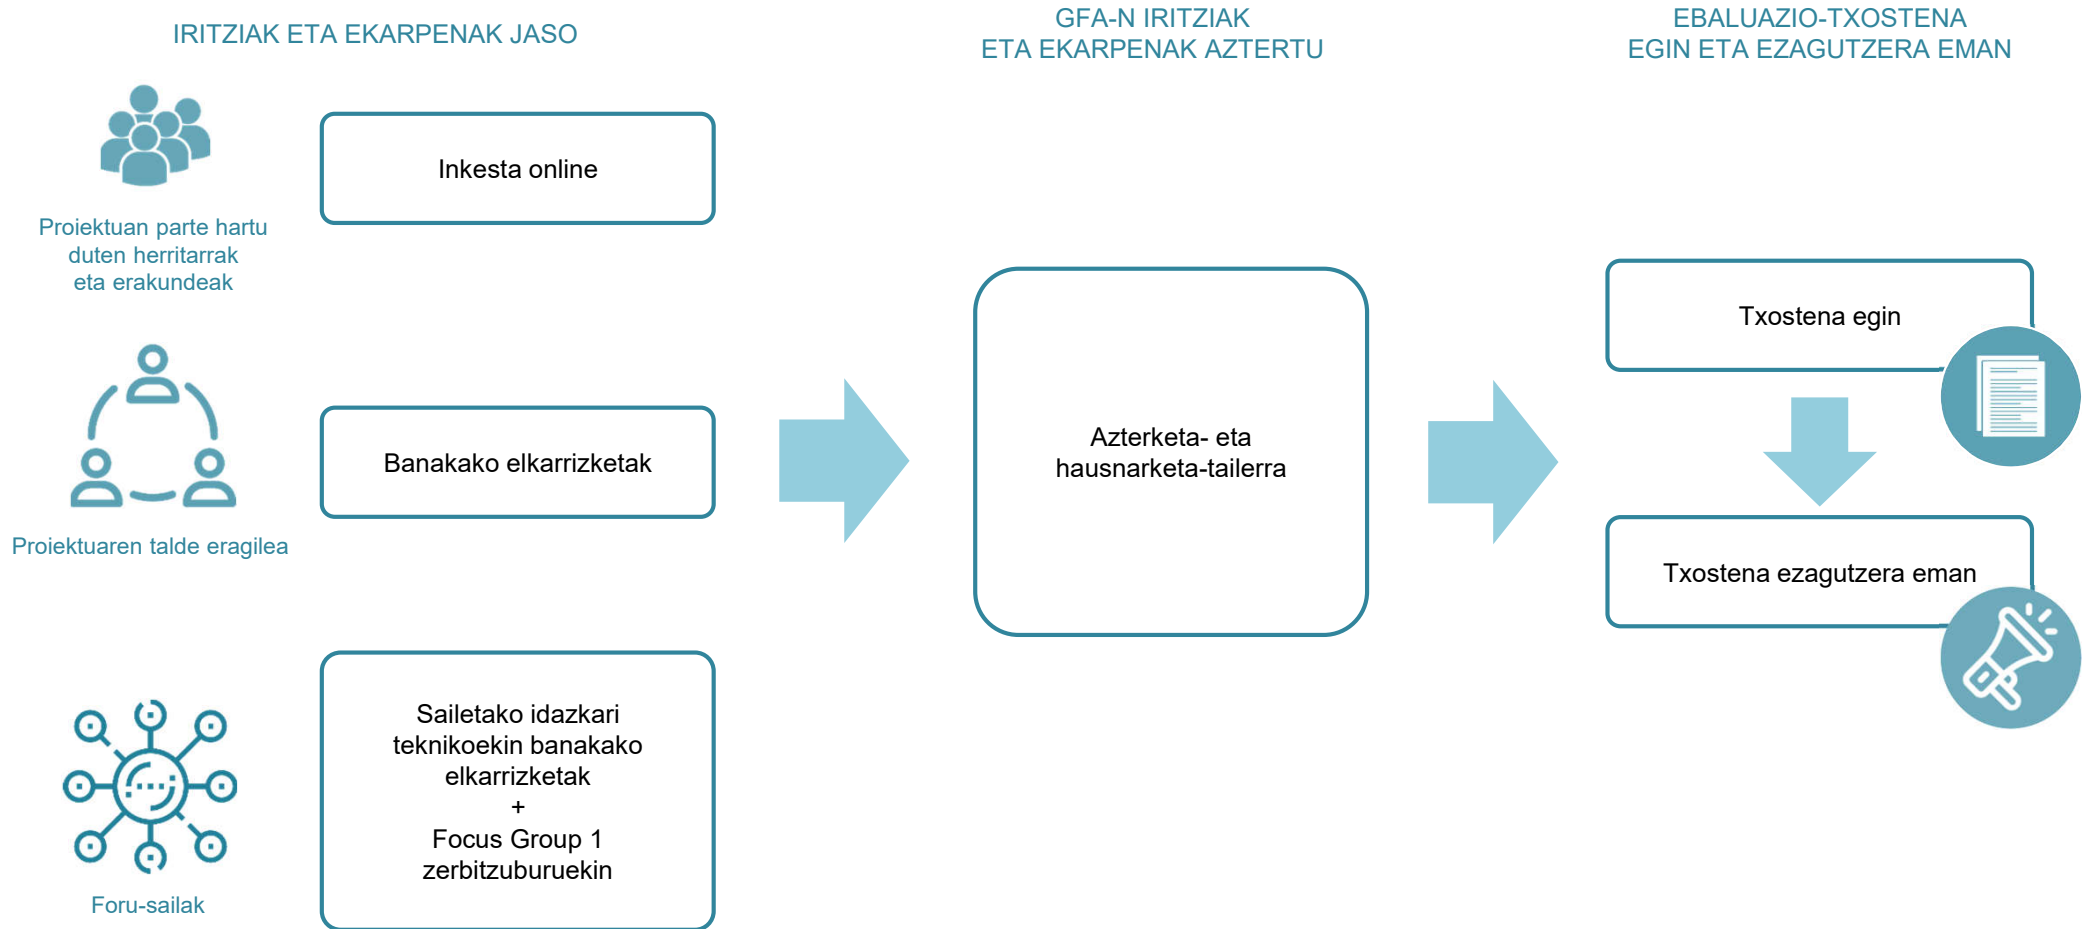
IRITZIAK ETA EKARPENAK JASO

Proiektuan parte hartu duten herritarrak eta erakundeak

Inkesta online

Proiektuaren talde eragilea

Banakako elkarrizketak

Foru-sailak

Sailetako idazkari teknikoekin banakako elkarrizketak
+
Focus Group 1 zerbitzuburuekin

GFA-N IRITZIAK ETA EKARPENAK AZTERTU

Azterketa- eta hausnarketa-tailerra

EBALUAZIO-TXOSTENA EGIN ETA EZAGUTZERA EMAN

Txostena egin

Txostena ezagutzera eman